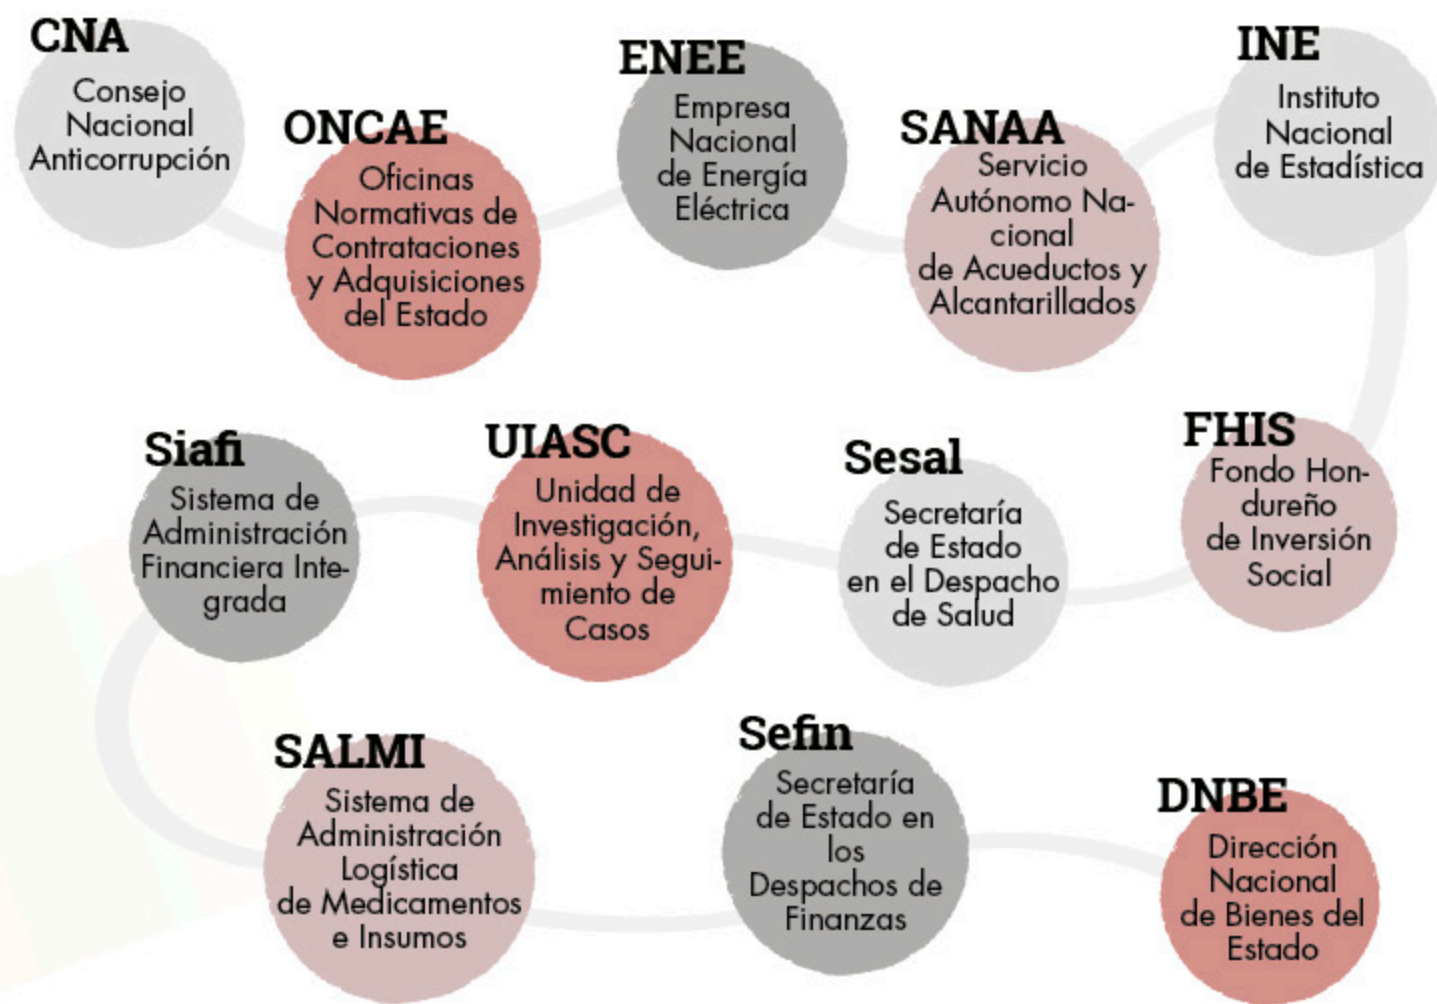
CNA
Consejo Nacional Anticorrupción

ONCAE
Oficinas Normativas de Contrataciones y Adquisiciones del Estado

ENEE
Empresa Nacional de Energía Eléctrica

SANAA
Servicio Autónomo Nacional de Acueductos y Alcantarillados

INE
Instituto Nacional de Estadística

Siafi
Sistema de Administración Financiera Integrada

UIASC
Unidad de Investigación, Análisis y Seguimiento de Casos

Sesal
Secretaría de Estado en el Despacho de Salud

FHIS
Fondo Hondureño de Inversión Social

SALMI
Sistema de Administración Logística de Medicamentos e Insumos

Sefin
Secretaría de Estado en los Despachos de Finanzas

DNBE
Dirección Nacional de Bienes del Estado